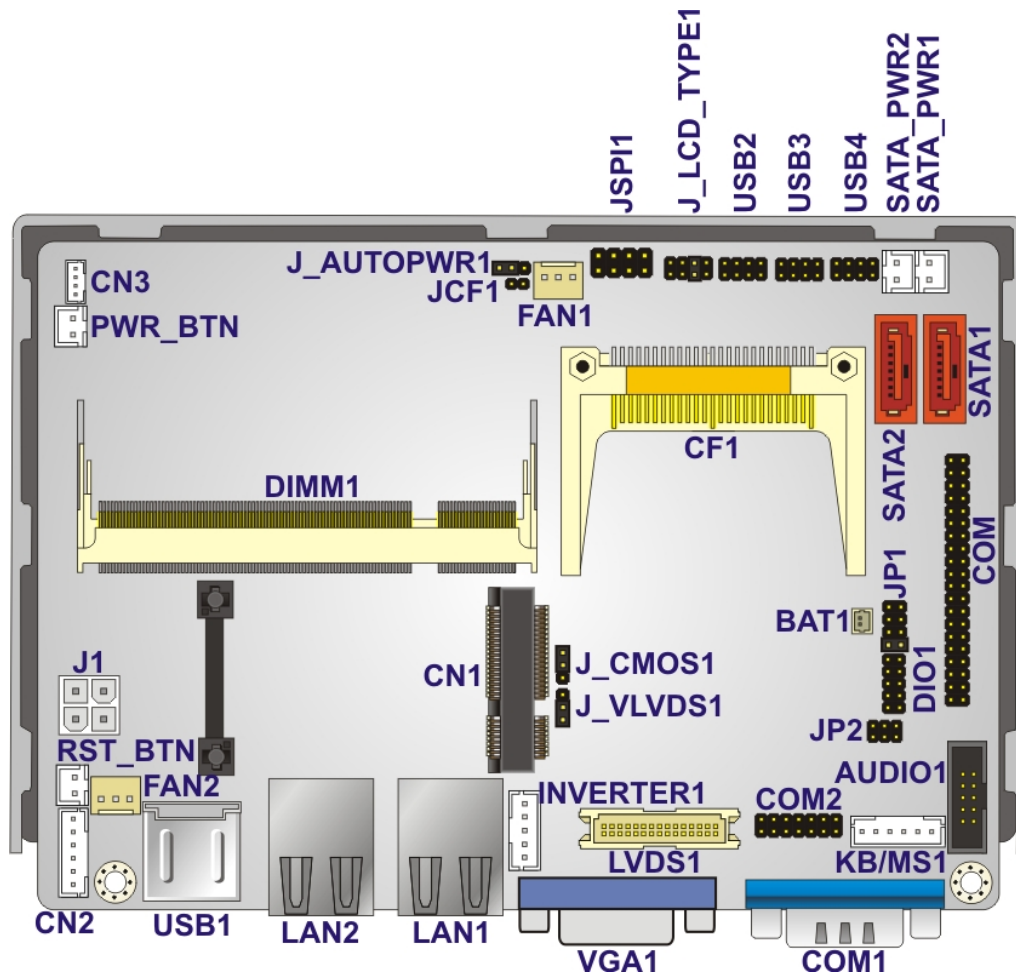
JSPI1
J_LCD_TYPE1
USB2
USB3
USB4
SATA_PWR2
SATA_PWR1
J_AUTOPWR1
JCF1
FAN1
CN3
PWR_BTN
SATA1
SATA2
CF1
DIMM1
COM
JP1
BAT1
DIO1
CN1
J_CMOS1
J_VLVDS1
J1
JP2
RST_BTN
FAN2
AUDIO1
INVERTER1
COM2
KB/MS1
LVDS1
CN2
USB1
LAN2
LAN1
VGA1
COM1